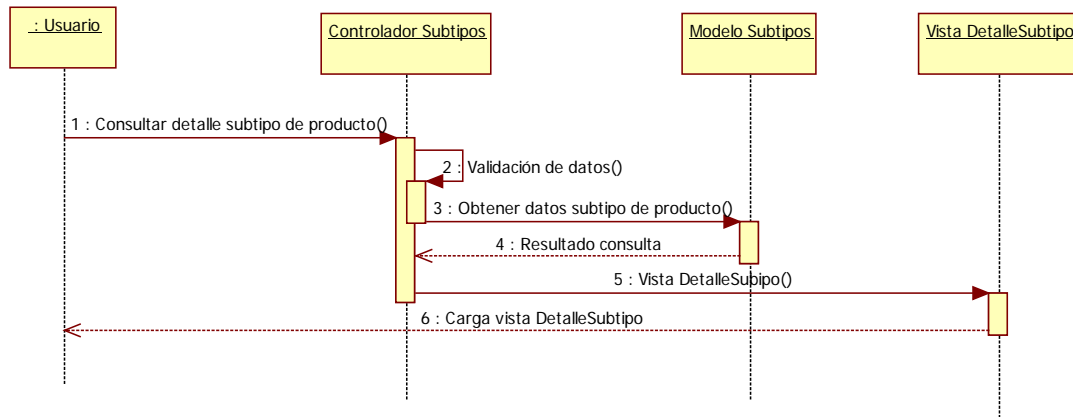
: Usuario

Controlador Subtipos

Modelo Subtipos

Vista DetalleSubtipo

1 : Consultar detalle subtipo de producto()

2 : Validación de datos()

3 : Obtener datos subtipo de producto()

4 : Resultado consulta

5 : Vista DetalleSubipo()

6 : Carga vista DetalleSubtipo